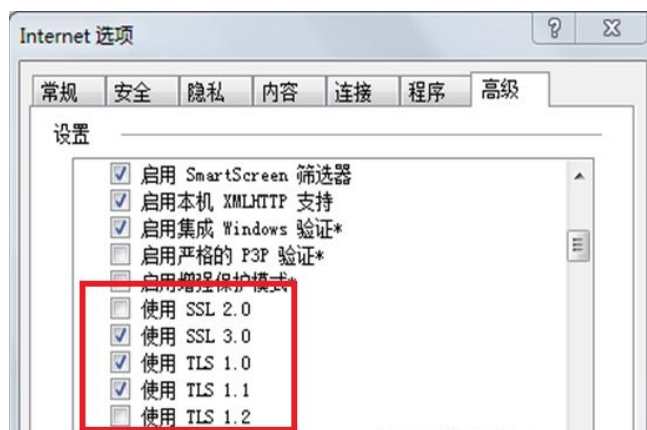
Internet 选项

?

常规 安全 隐私 内容 连接 程序 高级

设置

启用 SmartScreen 筛选器
启用本机 XMLHTTP 支持
启用集成 Windows 验证*
启用严格的 P3P 验证*
启用增强保护模式*
使用 SSL 2.0
使用 SSL 3.0
使用 TLS 1.0
使用 TLS 1.1
使用 TLS 1.2